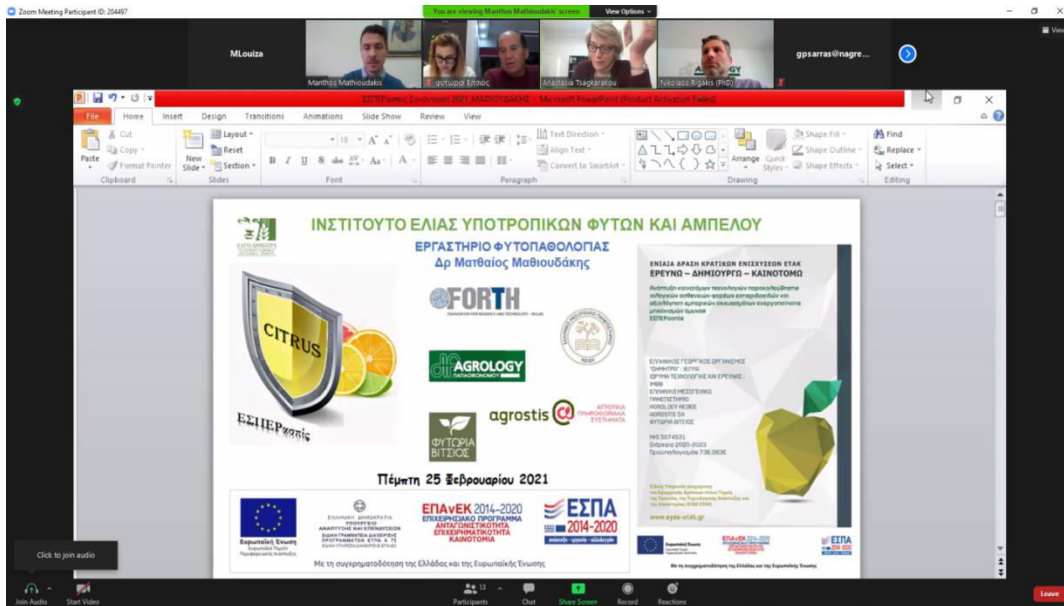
Zoom Meeting Participant ID: 204497

You are viewing Manthos Mathioudakis' screen

View Options

MLouiza

Manthos Mathioudakis

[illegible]

Anastasia Tsagkarakou

Nikolaos Rigakis (PhD)

gpsarras@nagre...

ΕΣΠΕΡιανής Συνάντηση 2021_ΜΑΘΙΟΥΔΑΚΗΣ - Microsoft PowerPoint (Product Activation Failed)

File | Home | Insert | Design | Transitions | Animations | Slide Show | Review | View

Cut | Copy | Format Painter | Paste | Clipboard

New Slide | Layout | Reset | Section | Slides

Font

Text Direction | Align Text | Convert to SmartArt | Paragraph

Arrange | Quick Styles | Shape Fill | Shape Outline | Shape Effects | Drawing

Find | Replace | Select | Editing

ΙΝΣΤΙΤΟΥΤΟ ΕΛΙΑΣ ΥΠΟΤΡΟΠΙΚΩΝ ΦΥΤΩΝ ΚΑΙ ΑΜΠΕΛΟΥ

ΕΡΓΑΣΤΗΡΙΟ ΦΥΤΟΠΑΘΟΛΟΓΙΑΣ

Δρ Ματθαίος Μαθιουδάκης

CITRUS

ΕΣΠΕΡιανής

FORTH

AGROLOGY

agrostis

ΦΥΤΩΡΙΑ ΒΙΤΣΙΟΣ

ΕΝΙΑΙΑ ΔΡΑΣΗ ΚΡΑΤΙΚΩΝ ΕΝΙΣΧΥΣΕΩΝ ΕΤΑΚ

ΕΡΕΥΝΩ – ΔΗΜΙΟΥΡΓΩ – ΚΑΙΝΟΤΟΜΩ

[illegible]

Πέμπτη 25 Φεβρουαρίου 2021

Ευρωπαϊκή Ένωση

ΕΠΑνΕΚ 2014-2020

ΕΠΙΧΕΙΡΗΣΙΑΚΟ ΠΡΟΓΡΑΜΜΑ ΑΝΤΑΓΩΝΙΣΤΙΚΟΤΗΤΑ ΕΠΙΧΕΙΡΗΜΑΤΙΚΟΤΗΤΑ ΚΑΙΝΟΤΟΜΙΑ

ΕΣΠΑ 2014-2020

Με τη συγχρηματοδότηση της Ελλάδας και της Ευρωπαϊκής Ένωσης

Click to join audio

Join Audio | Start Video | Participants 13 | Chat | Share Screen | Record | Reactions | Leave